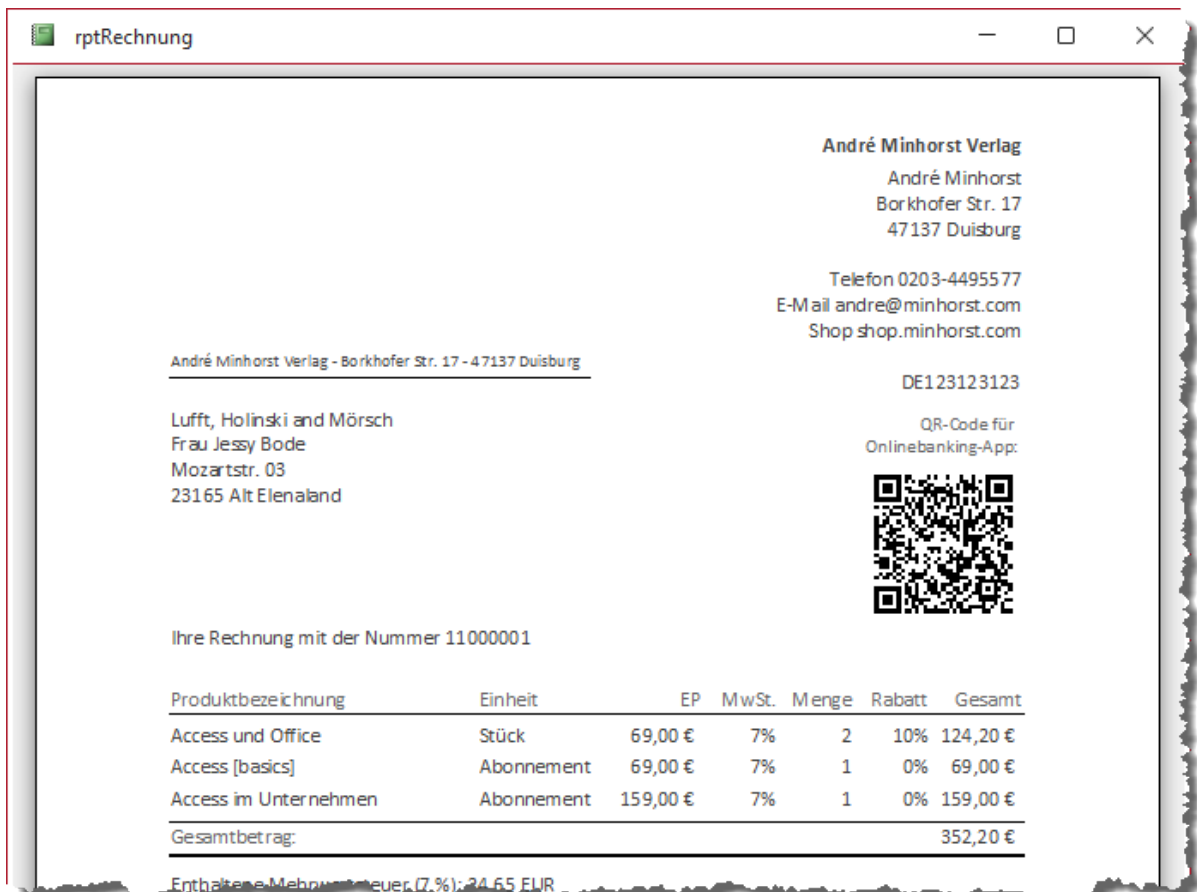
rptRechnung

André Minhorst Verlag
André Minhorst
Borkhofer Str. 17
47137 Duisburg

Telefon 0203-4495577
E-Mail andre@minhorst.com
Shop shop.minhorst.com

André Minhorst Verlag - Borkhofer Str. 17 - 47137 Duisburg

DE123123123

Lufft, Holinski and Mörsch
Frau Jessy Bode
Mozartstr. 03
23165 Alt Elenaland

QR-Code für
Onlinebanking-App:

Ihre Rechnung mit der Nummer 11000001

| Produktbezeichnung | Einheit | EP | MwSt. | Menge | Rabatt | Gesamt |
|---|---|---|---|---|---|---|
| Access und Office | Stück | 69,00 € | 7% | 2 | 10% | 124,20 € |
| Access [basics] | Abonnement | 69,00 € | 7% | 1 | 0% | 69,00 € |
| Access im Unternehmen | Abonnement | 159,00 € | 7% | 1 | 0% | 159,00 € |
| Gesamtbetrag: | | | | | | 352,20 € |

Enthaltene Mehrwertsteuer (7 %): 34,65 EUR